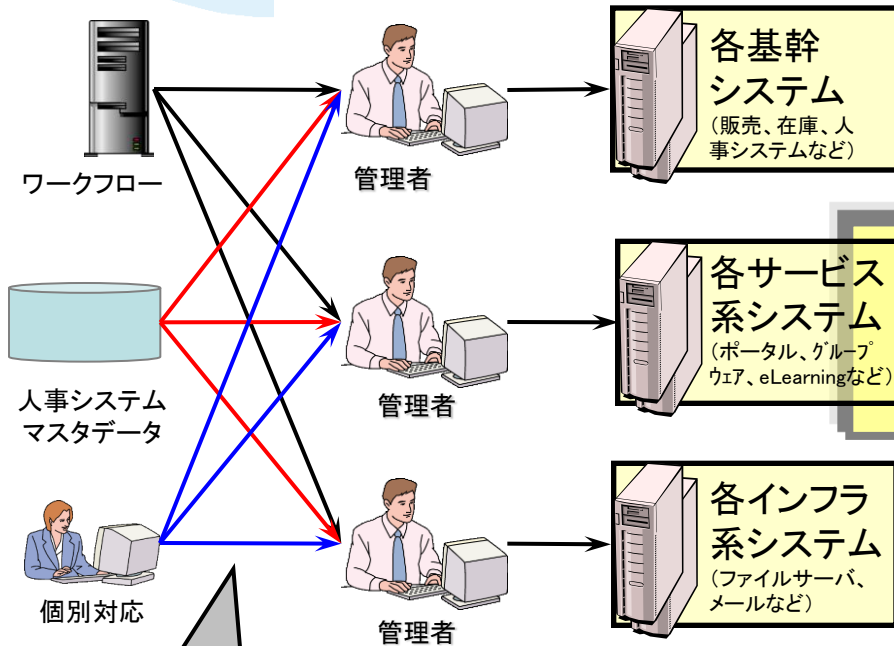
ワークフロー

人事システム
マスタデータ

個別対応

管理者

管理者

管理者

各基幹
システム
（販売、在庫、人事システムなど）

各サービス
系システム
（ポータル、グループウェア、eLearningなど）

各インフラ
系システム
（ファイルサーバ、メールなど）